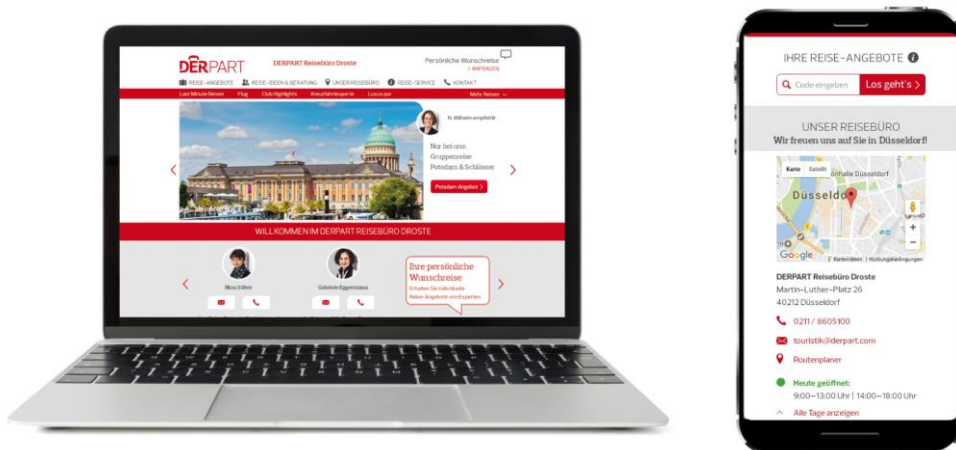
DERPART DERPART Reisebüro Droste Persönliche Wunschreise > ANFRAGEN

REISE-ANGEBOTE REISE-IDEEN & BERATUNG UNSER REISEBÜRO REISE-SERVICE KONTAKT

Last Minute Reisen Flug Club Highlights Kreuzfahrtexperte Luxusreise Mehr Reisen

H. Wilhelm empfiehlt

Nur bei uns: Gruppenreise Potsdam & Schlösser

Potsdam Angebot >

WILLKOMMEN IM DERPART REISEBÜRO DROSTE

Nina Silber

Gabriele Eggemann

Ihre persönliche Wunschreise
Erhalten Sie individuelle Reise-Angebote von Experten.

IHRE REISE-ANGEBOTE

Code eingeben Los geht's >

UNSER REISEBÜRO
Wir freuen uns auf Sie in Düsseldorf!

Karte Satellit

Düsseldorf

Google Kartendaten Nutzungsbedingungen

DERPART Reisebüro Droste
Martin-Luther-Platz 26
40212 Düsseldorf

0211 / 8605100

touristik@derpart.com

Routenplaner

Heute geöffnet:
9:00–13:00 Uhr | 14:00–18:00 Uhr

Alle Tage anzeigen